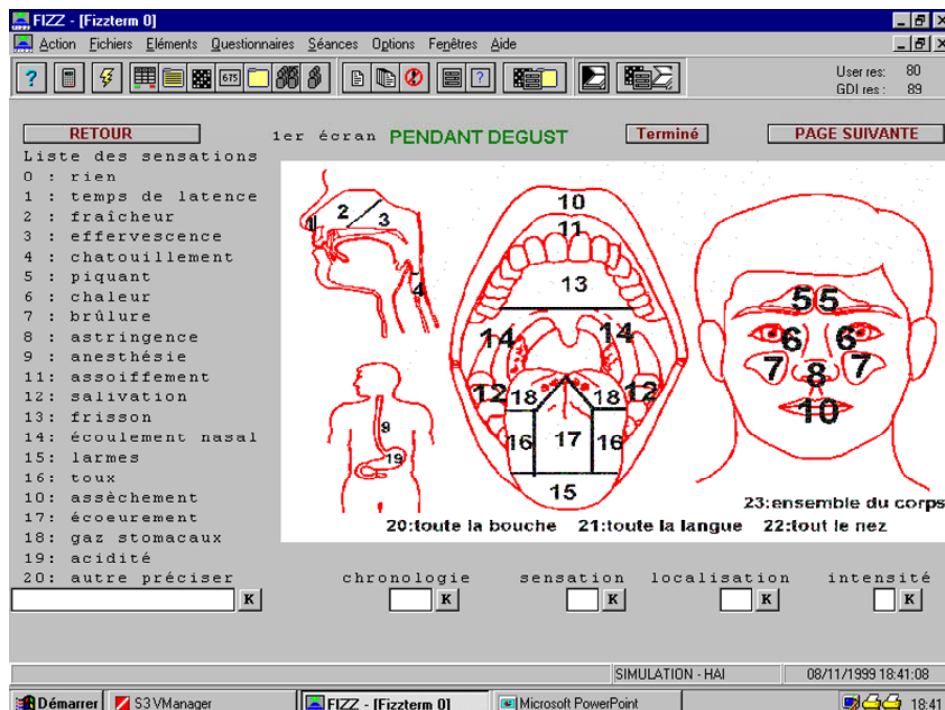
FIZZ - [Fizzterm 0]

Action Fichiers Eléments Questionnaires Séances Options Fenêtres Aide

675

User res: 80
GDI res: 89

RETOUR

1er écran PENDANT DEGUST

Terminé

PAGE SUIVANTE

Liste des sensations
0 : rien
1 : temps de latence
2 : fraîcheur
3 : effervescence
4 : chatouillement
5 : piquant
6 : chaleur
7 : brûlure
8 : astringence
9 : anesthésie
11: assoiffement
12: salivation
13: frisson
14: écoulement nasal
15: larmes
16: toux
10: assèchement
17: écoeurement
18: gaz stomacaux
19: acidité
20: autre préciser

1 2 3 4 8 19 10 11 13 14 14 12 12 18 18 16 17 16 15 5 5 6 6 7 7 8 10

23:ensemble du corps
20:toute la bouche 21:toute la langue 22:tout le nez

K

chronologie K sensation K localisation K intensité K

SIMULATION - HAI 08/11/1999 18:41:08

Démarrer S3 VManager FIZZ - [Fizzterm 0] Microsoft PowerPoint 18:41